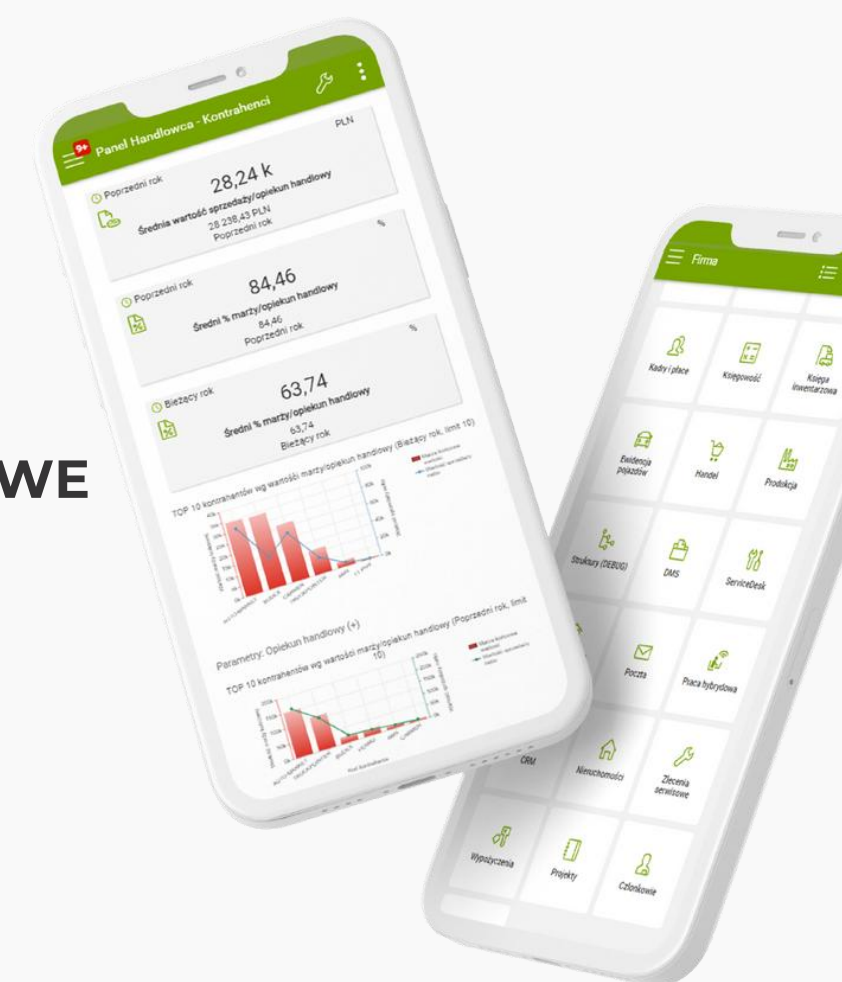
WE

9+ Panel Handlowca - Kontrahenci

PLN

Poprzedni rok
28,24 k
Średnia wartość sprzedaży/opiekun handlowy
28 238,43 PLN
Poprzedni rok

%

Poprzedni rok
84,46
Średni % marży/opiekun handlowy
84,46
Poprzedni rok

%

Bieżący rok
63,74
Średni % marży/opiekun handlowy
63,74
Bieżący rok

TOP 10 kontrahentów wg wartości marży/opiekun handlowy (Bieżący rok, limit 10)

Parametry: Opiekun handlowy (+)

TOP 10 kontrahentów wg wartości marży/opiekun handlowy (Poprzedni rok, limit 10)

Firma

Kadry i płace
Księgowość
Księga inwentarzowa
Ewidencja pojazdów
Handel
Produkcja
Struktury (DEBUG)
DMS
ServiceDesk
Poczta
Praca hybrydowa
CRM
Nieruchomości
Zlecenia serwisowe
Wypożyczenia
Projekty
Członkowie